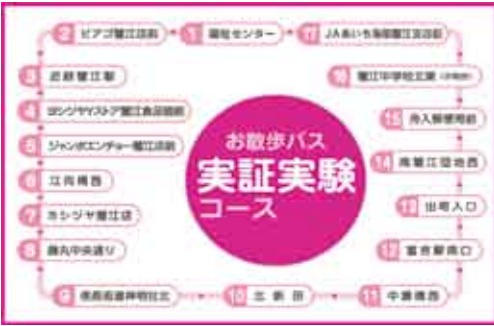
お散歩バス
実証実験
コース

1 福祉センター
2 ピアゴ蟹江店前
3 近鉄蟹江駅
4 ヨシヅヤ蟹江本店前
5 ジャンボエンチョー蟹江店前
6 江向橋西
7 ホシヅヤ蟹江店
8 蟹丸中央通り
9 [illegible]
10 北新田
11 中須橋西
12 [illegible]
13 出町入口
14 須賀江団地西
15 舟入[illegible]
16 蟹江中学校北東
17 JAあいち海部蟹江支店前